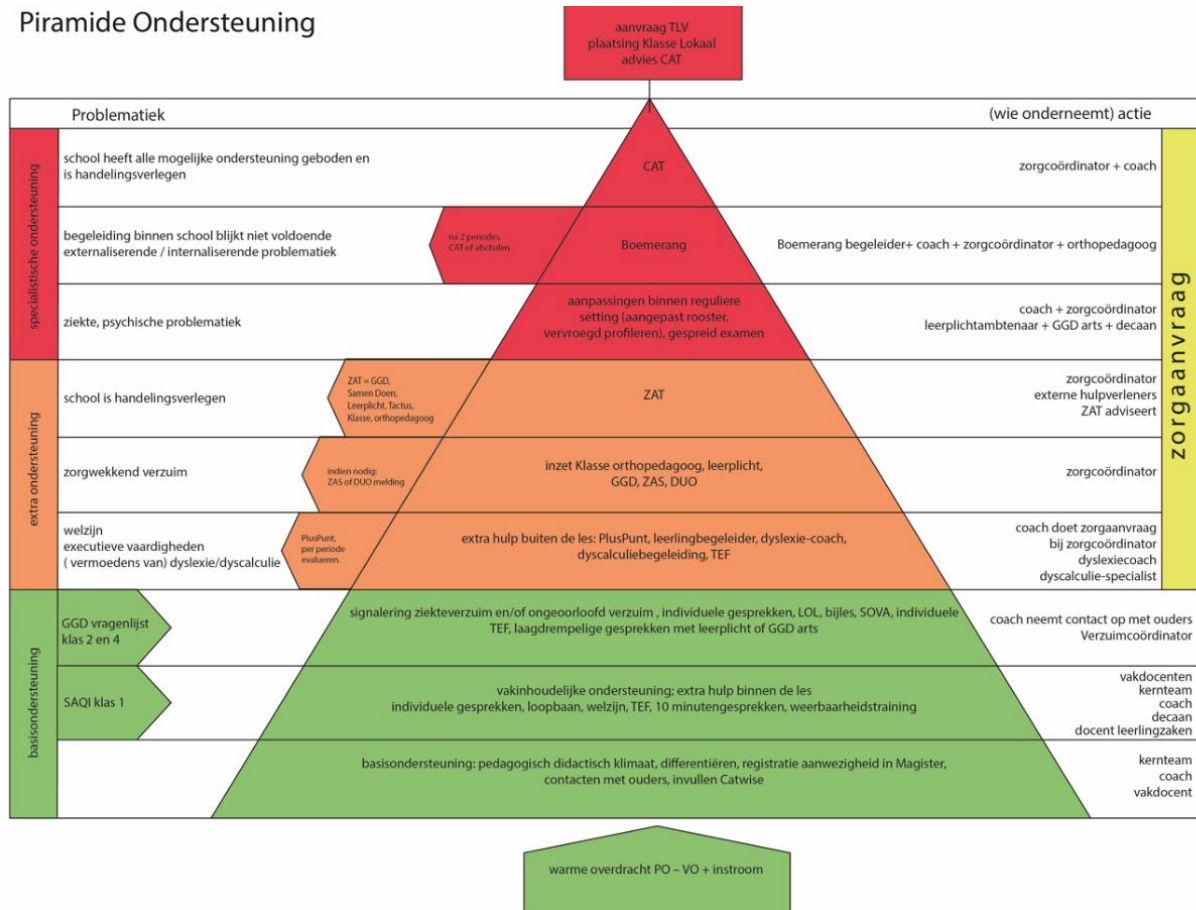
Piramide Ondersteuning

aanvraag TLV
plaatsing Klasse Lokaal
advies CAT

Problematiek

(wie onderneemt) actie

specialistische ondersteuning

school heeft alle mogelijke ondersteuning geboden en is handelingsverlegen

CAT

zorgcoördinator + coach

begeleiding binnen school blijkt niet voldoende externaliserende / internaliserende problematiek

na 2 periodes, CAT of afschalen

Boemerang

Boemerang begeleider+ coach + zorgcoördinator + orthopedagoog

ziekte, psychische problematiek

aanpassingen binnen reguliere setting (aangepast rooster, vervroegd profileren), gespreid examen

coach + zorgcoördinator
leerplichtambtenaar + GGD arts + decaan

extra ondersteuning

school is handelingsverlegen

ZAT = GGD, Samen Doen, Leerplicht, Tactus, Klasse, orthopedagoog

ZAT

zorgcoördinator
externe hulpverleners
ZAT adviseert

zorgwekkend verzuim

indien nodig: ZAS of DUO melding

inzet Klasse orthopedagoog, leerplicht, GGD, ZAS, DUO

zorgcoördinator

welzijn
executieve vaardigheden
( vermoedens van) dyslexie/dyscalculie

PlusPunt, per periode evalueren.

extra hulp buiten de les: PlusPunt, leerlingbegeleider, dyslexie-coach, dyscalculiebegeleiding, TEF

coach doet zorgaanvraag
bij zorgcoördinator
dyslexiecoach
dyscalculie-specialist

zorgaanvraag

basisondersteuning

GGD vragenlijst klas 2 en 4

signalering ziekteverzuim en/of ongeoorloofd verzuim , individuele gesprekken, LOL, bijles, SOVA, individuele TEF, laagdrempelige gesprekken met leerplicht of GGD arts

coach neemt contact op met ouders
Verzuimcoördinator

SAQI klas 1

vakinhoudelijke ondersteuning; extra hulp binnen de les
individuele gesprekken, loopbaan, welzijn, TEF, 10 minutengesprekken, weerbaarheidstraining

vakdocenten
kernteam
coach
decaan
docent leerlingzaken

basisondersteuning: pedagogisch didactisch klimaat, differentiëren, registratie aanwezigheid in Magister, contacten met ouders, invullen Catwise

kernteam
coach
vakdocent

warme overdracht PO – VO + instroom